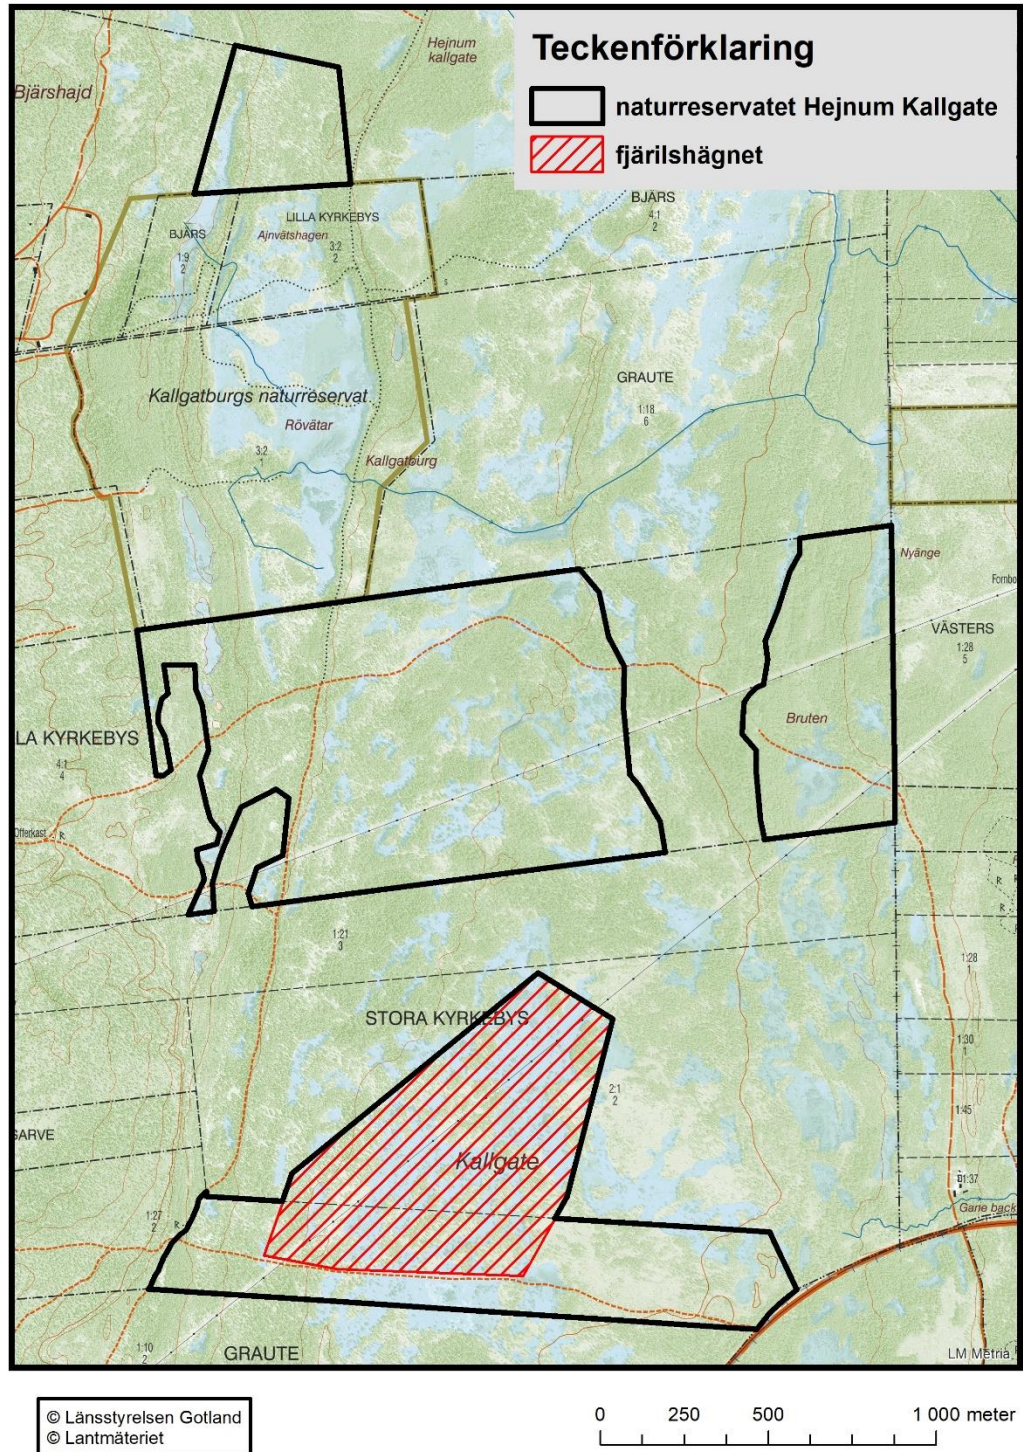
Teckenförklaring

naturreservatet Hejnum Kallgate

fjärilshägnet

Hejnum kallgate

Bjärshajd

BJÄRS

LILLA KYRKEBYS

Ajnvätshagen

BJÄRS
1:9
2

3:2
2

BJÄRS
4:1
2

GRAUTE
1:18
6

Kallgatburgs naturreservat

Rövätar

3:2

Kallgatburg

Nyänge

Fornbo

VÄSTERS
1:28
5

Bruten

LA KYRKEBYS
4:1
4

Offerkast

1:21
3

1:28
1

STORA KYRKEBYS

1:30
1

2:1
2

1:45

ARVE

Kallgate

1:37

Gane back

1:27
2

1:10
2

GRAUTE

LM Metria

© Länsstyrelsen Gotland
© Lantmäteriet

0 250 500 1 000 meter